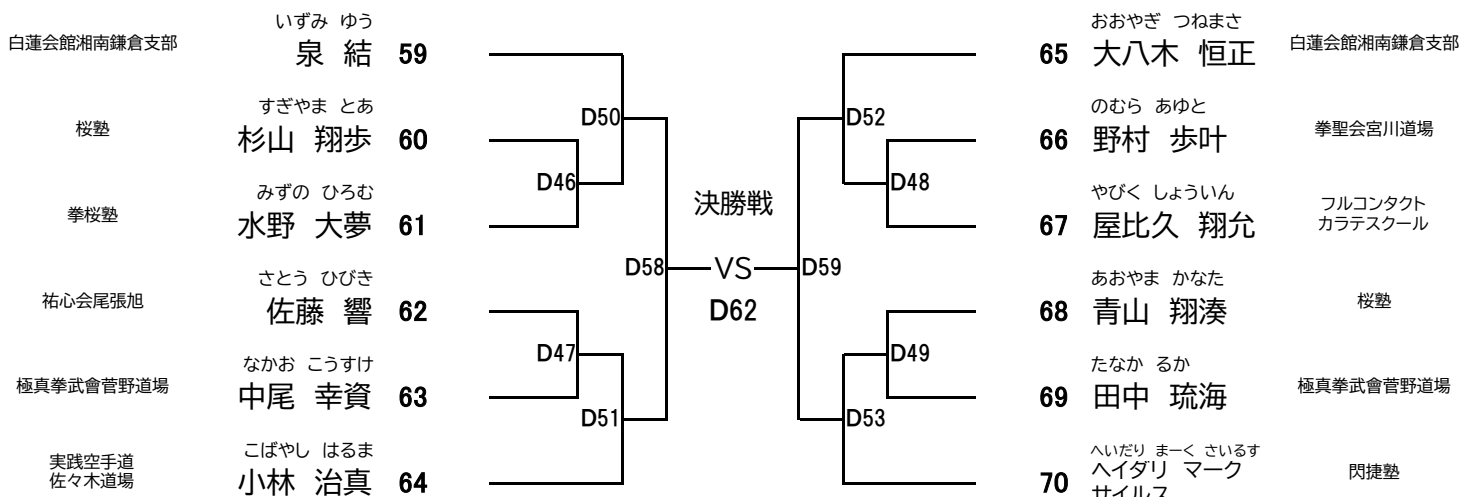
白蓮会館湘南鎌倉支部
いずみ ゆう
泉 結 59

桜塾
すぎやま とあ
杉山 翔歩 60

拳桜塾
みずの ひろむ
水野 大夢 61

祐心会尾張旭
さとう ひびき
佐藤 響 62

極真拳武會菅野道場
なかお こうすけ
中尾 幸資 63

実践空手道
佐々木道場
こばやし はるま
小林 治真 64

D50
D46
D58
D47
D51

決勝戦
VS
D62

D59
D52
D48
D49
D53

おおやぎ つねまさ
65 大八木 恒正
白蓮会館湘南鎌倉支部

のむら あゆと
66 野村 歩叶
拳聖会宮川道場

やびく しょういん
67 屋比久 翔允
フルコンタクト
カラテスクール

あおやま かなた
68 青山 翔湊
桜塾

たなか るか
69 田中 琉海
極真拳武會菅野道場

へいだり まーく さいるす
70 ヘイダリ マーク サイルス
閃捷塾